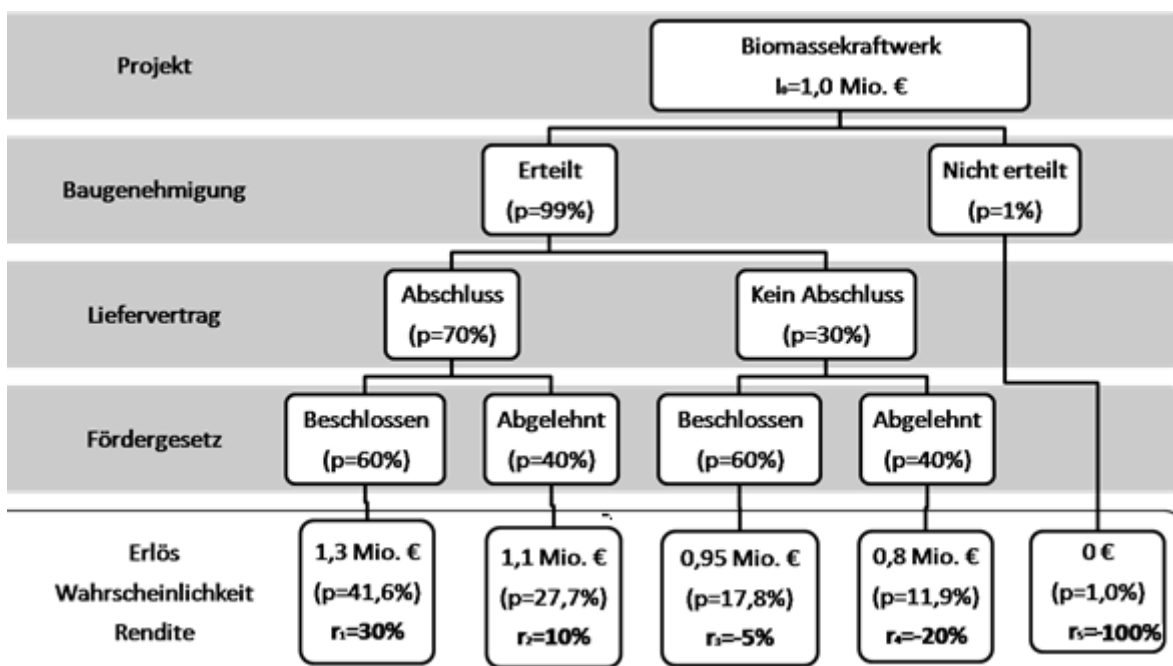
Projekt

Biomassekraftwerk
$I_0$=1,0 Mio. €

Baugenehmigung

Erteilt
(p=99%)

Nicht erteilt
(p=1%)

Liefervertrag

Abschluss
(p=70%)

Kein Abschluss
(p=30%)

Fördergesetz

Beschlossen
(p=60%)

Abgelehnt
(p=40%)

Beschlossen
(p=60%)

Abgelehnt
(p=40%)

Erlös
Wahrscheinlichkeit
Rendite

1,3 Mio. €
(p=41,6%)
$r_1$=30%

1,1 Mio. €
(p=27,7%)
$r_2$=10%

0,95 Mio. €
(p=17,8%)
$r_3$=-5%

0,8 Mio. €
(p=11,9%)
$r_4$=-20%

0 €
(p=1,0%)
$r_5$=-100%